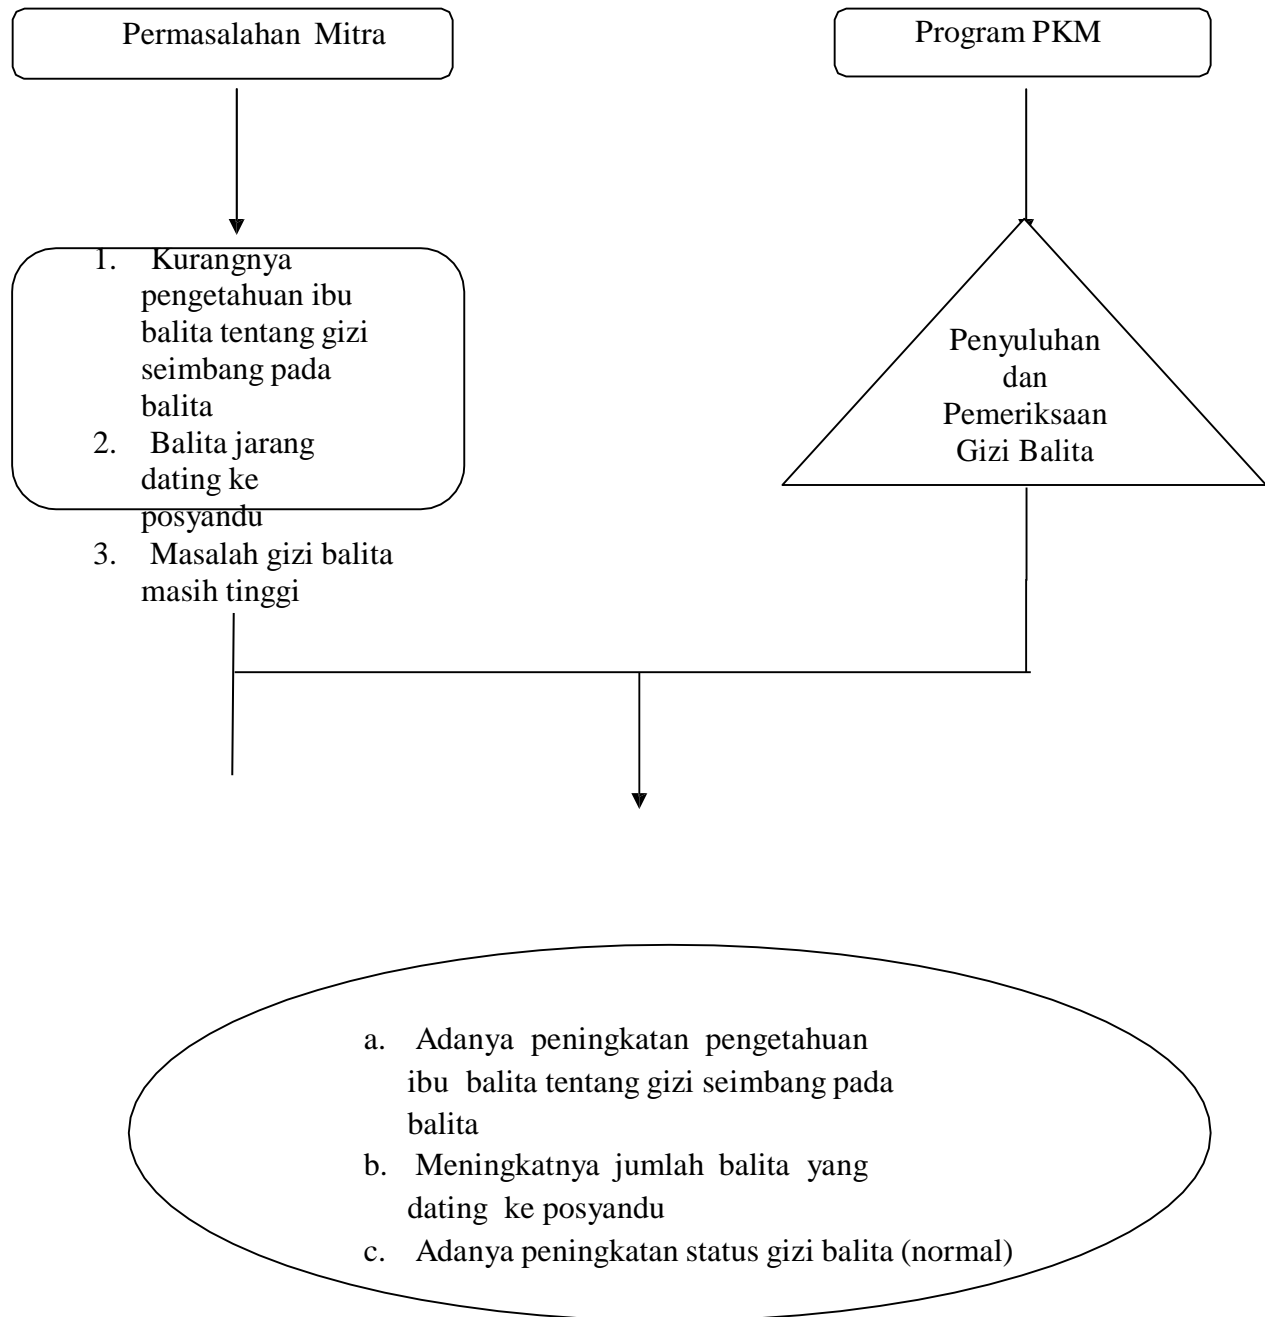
Permasalahan Mitra

Program PKM

1. Kurangnya pengetahuan ibu balita tentang gizi seimbang pada balita
2. Balita jarang dating ke posyandu
3. Masalah gizi balita masih tinggi

Penyuluhan dan Pemeriksaan Gizi Balita

a. Adanya peningkatan pengetahuan ibu balita tentang gizi seimbang pada balita
b. Meningkatnya jumlah balita yang dating ke posyandu
c. Adanya peningkatan status gizi balita (normal)